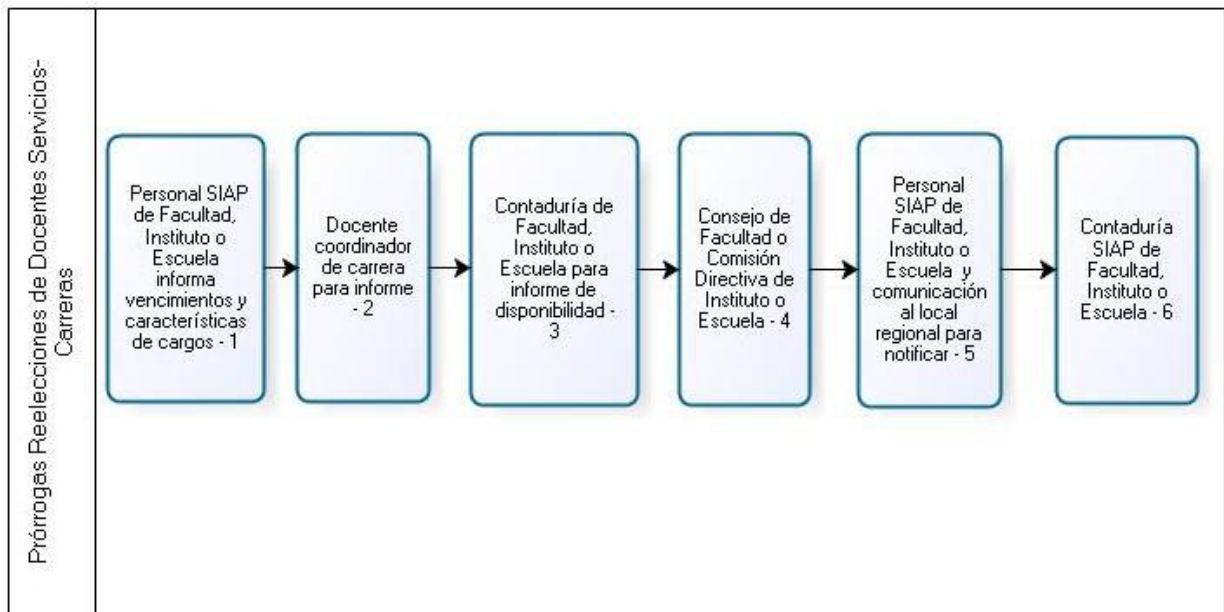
Prórrogas Reelecciones de Docentes Servicios-Carreras

Personal SIAP de Facultad, Instituto o Escuela informa vencimientos y características de cargos - 1

Docente coordinador de carrera para informe - 2

Contaduría de Facultad, Instituto o Escuela para informe de disponibilidad - 3

Consejo de Facultad o Comisión Directiva de Instituto o Escuela - 4

Personal SIAP de Facultad, Instituto o Escuela y comunicación al local regional para notificar - 5

Contaduría SIAP de Facultad, Instituto o Escuela - 6